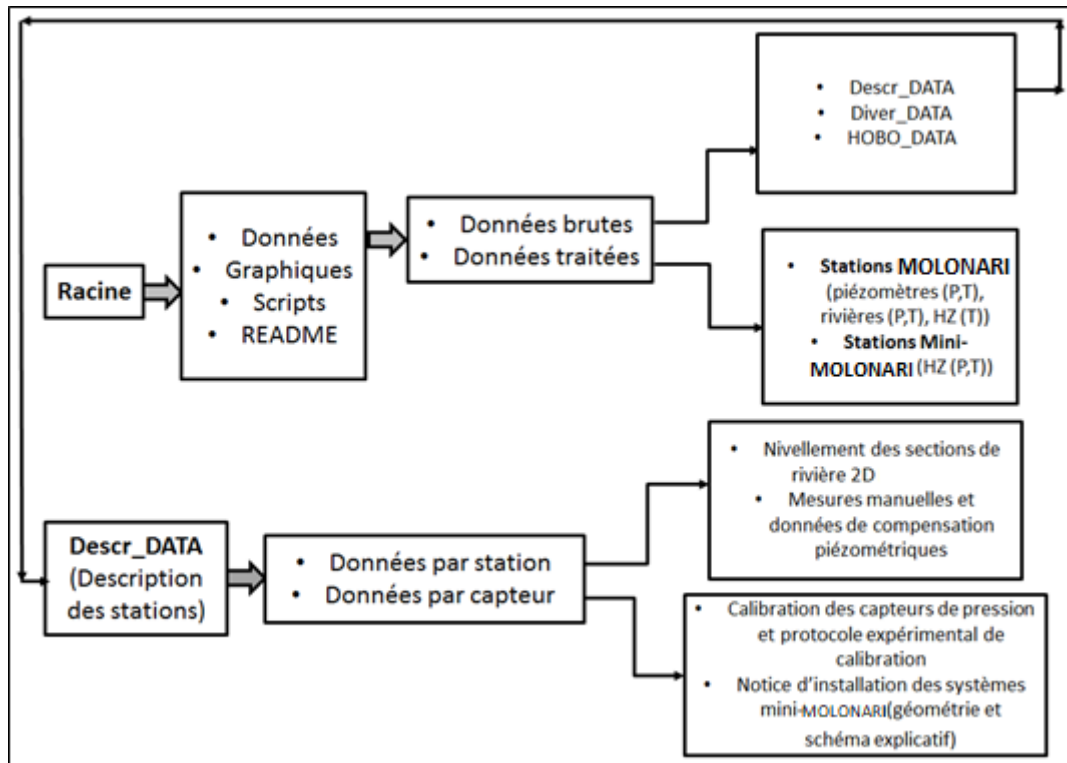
• Descr_DATA
• Diver_DATA
• HOBO_DATA

Racine

• Données
• Graphiques
• Scripts
• README

• Données brutes
• Données traitées

• Stations MOLONARI (piézomètres (P,T), rivières (P,T), HZ (T))
• Stations Mini-MOLONARI (HZ (P,T))

Descr_DATA (Description des stations)

• Données par station
• Données par capteur

• Nivellement des sections de rivière 2D
• Mesures manuelles et données de compensation piézométriques

• Calibration des capteurs de pression et protocole expérimental de calibration
• Notice d'installation des systèmes mini-MOLONARI(géométrie et schéma explicatif)